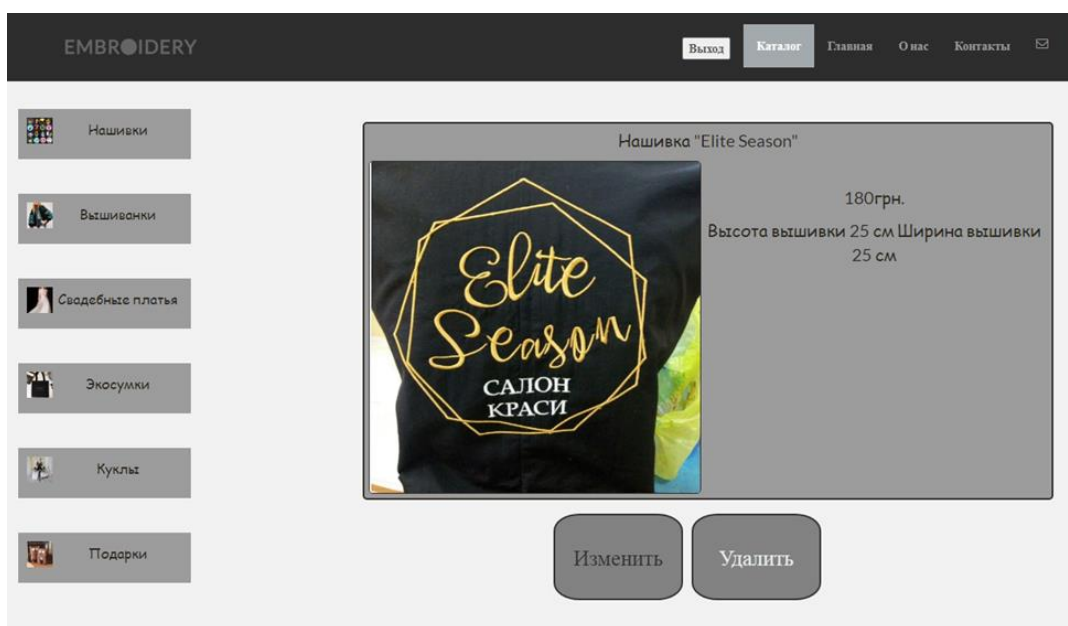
EMBROIDERY

Выход Каталог Главная О нас Контакты

Нашивки

Вышиванки

Свадебные платья

Экосумки

Куклы

Подарки

Нашивка "Elite Season"

Elite Season
САЛОН КРАСИ

180грн.

Высота вышивки 25 см Ширина вышивки 25 см

Изменить

Удалить